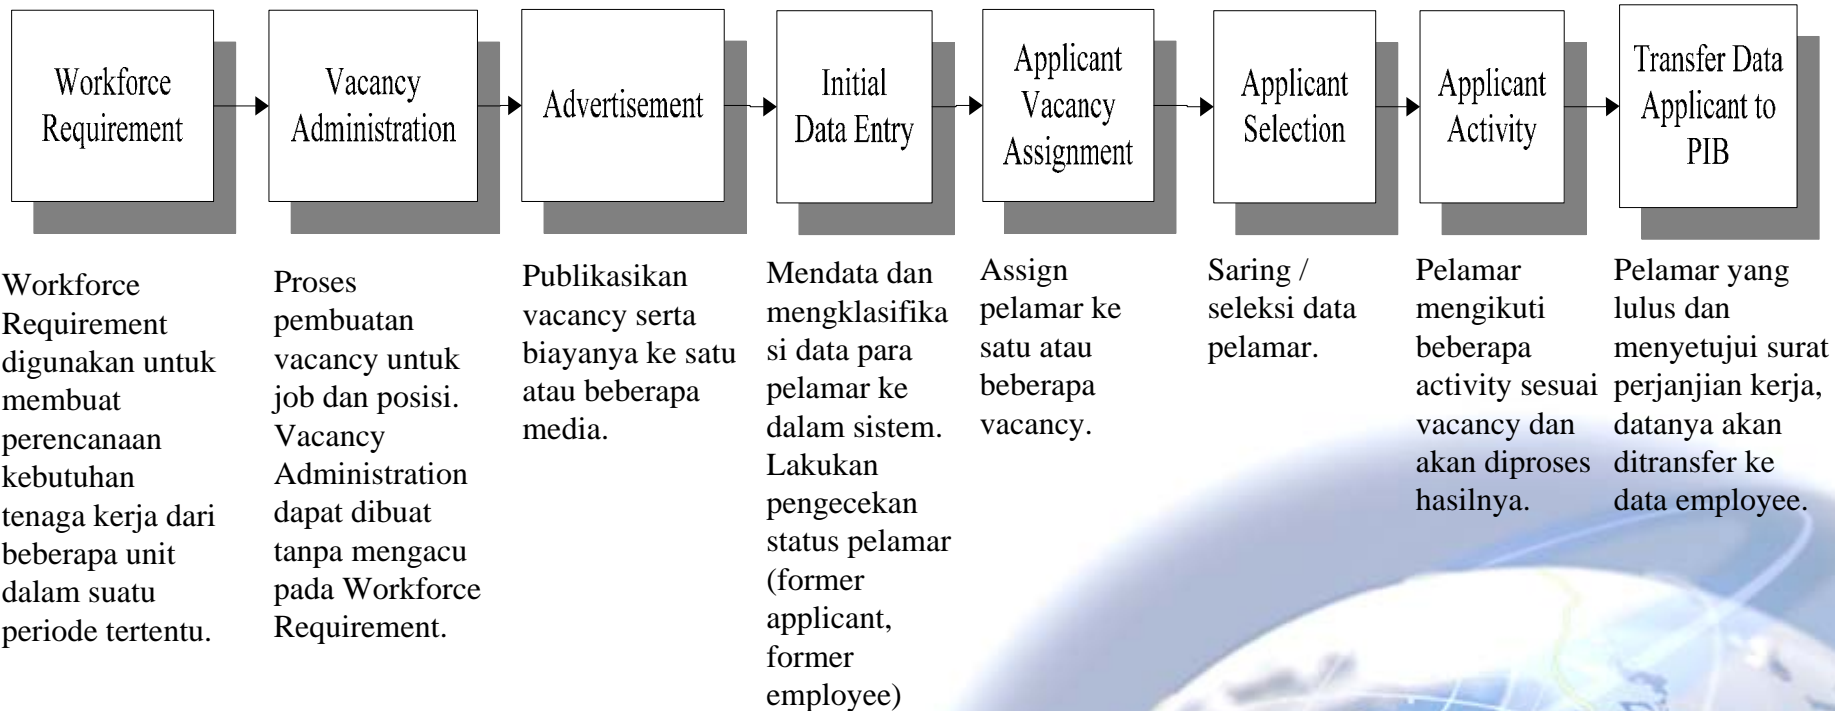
Workforce Requirement

Vacancy Administration

Advertisement

Initial Data Entry

Applicant Vacancy Assignment

Applicant Selection

Applicant Activity

Transfer Data Applicant to PIB

Workforce Requirement digunakan untuk membuat perencanaan kebutuhan tenaga kerja dari beberapa unit dalam suatu periode tertentu.

Proses pembuatan vacancy untuk job dan posisi. Vacancy Administration dapat dibuat tanpa mengacu pada Workforce Requirement.

Publikasikan vacancy serta biayanya ke satu atau beberapa media.

Mendata dan mengklasifikasi data para pelamar ke dalam sistem. Lakukan pengecekan status pelamar (former applicant, former employee)

Assign pelamar ke satu atau beberapa vacancy.

Saring / seleksi data pelamar.

Pelamar mengikuti beberapa activity sesuai vacancy dan akan diproses hasilnya.

Pelamar yang lulus dan menyetujui surat perjanjian kerja, datanya akan ditransfer ke data employee.